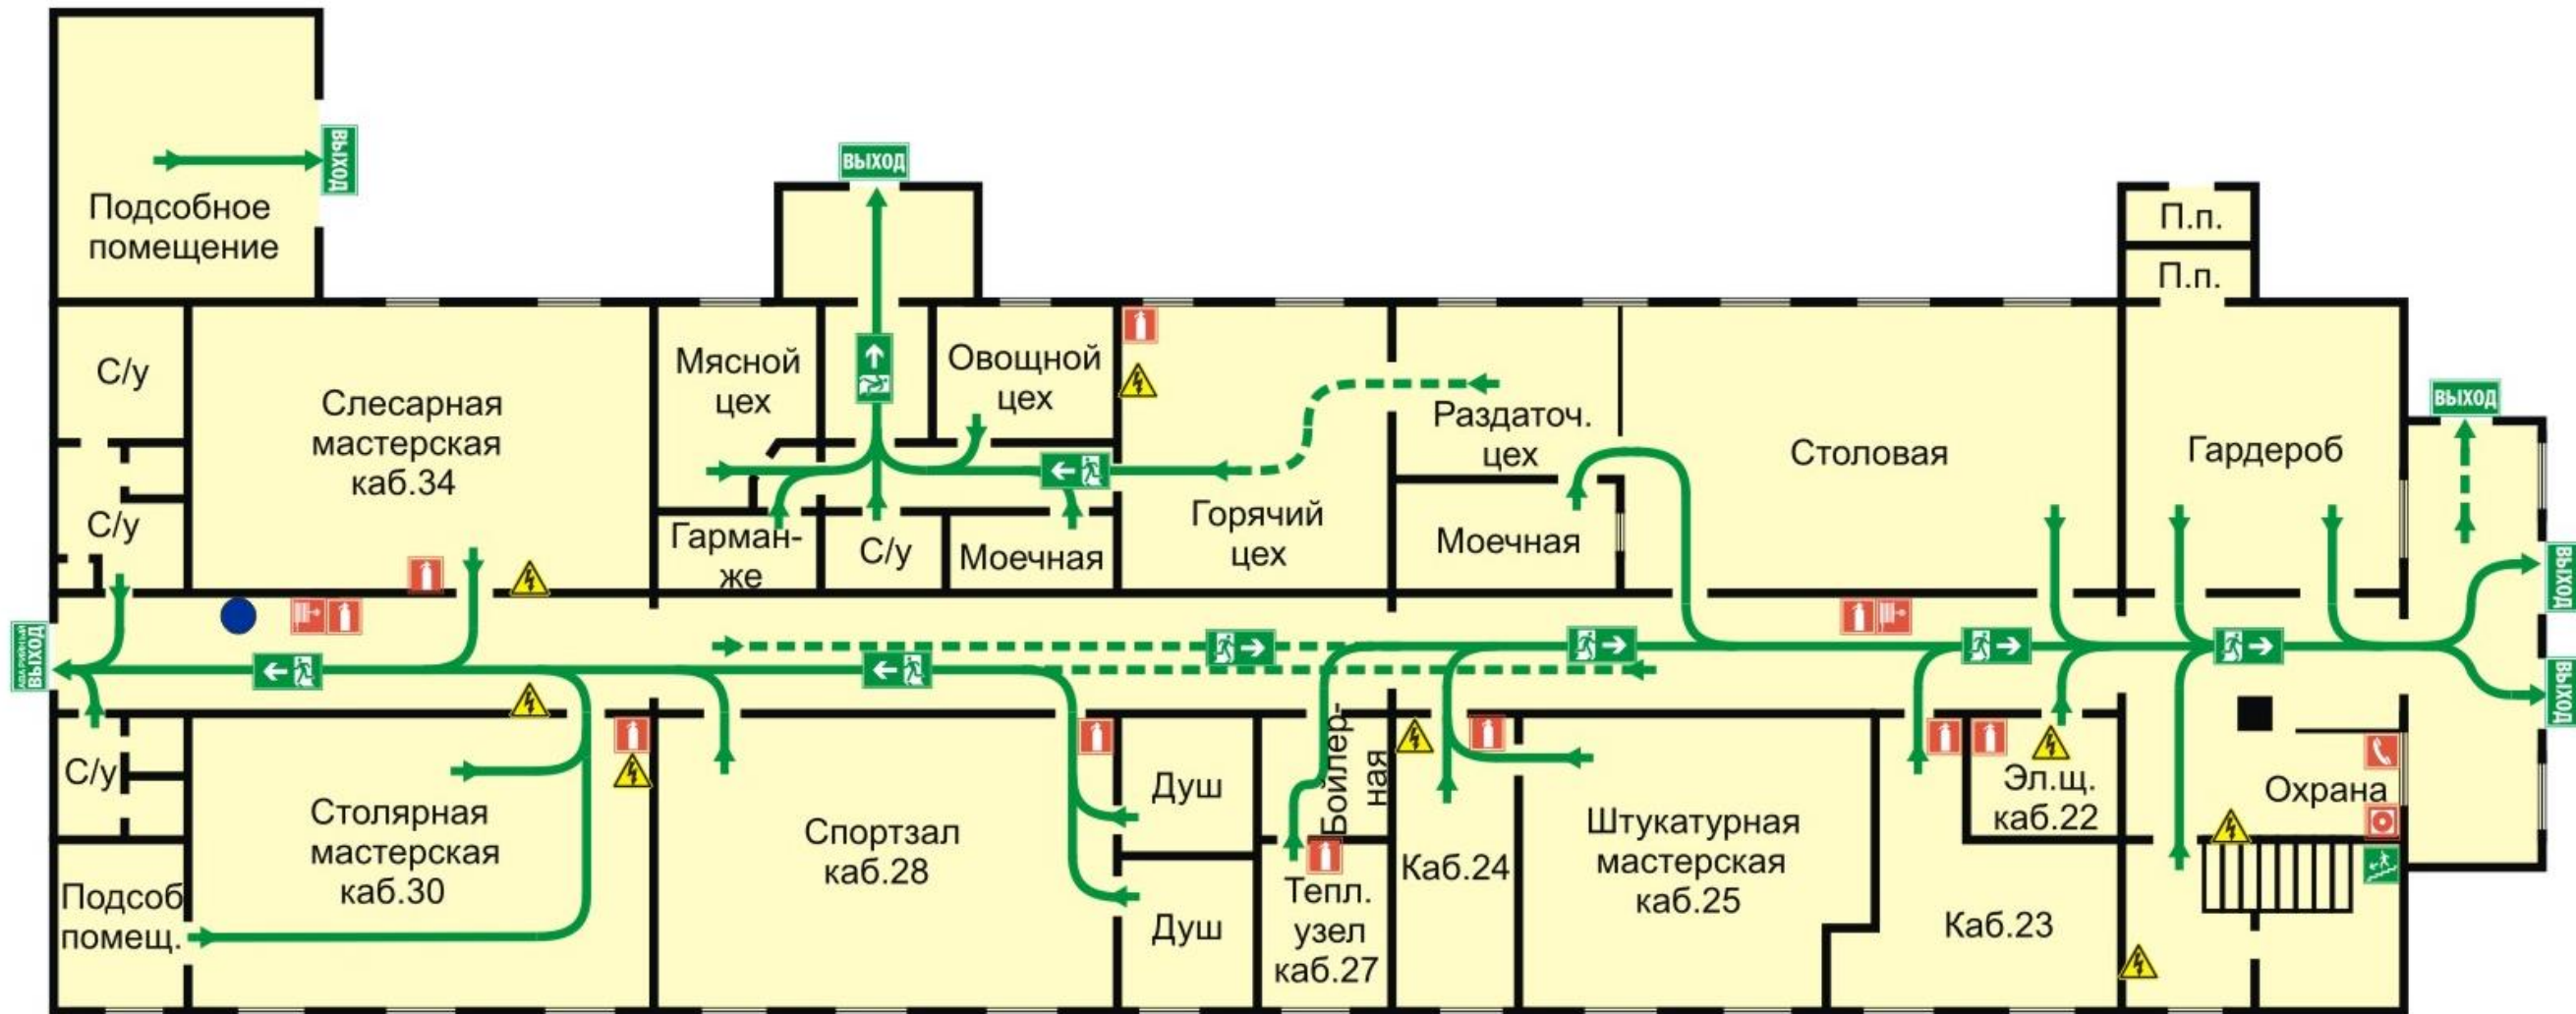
ВЫХОД

Подсобное помещение

ВЫХОД

П.п.

П.п.

С/у

Слесарная мастерская каб.34

Мясной цех

Овощной цех

Раздаточ. цех

Столовая

Гардероб

ВЫХОД

С/у

Гарман-же

С/у

Моечная

Горячий цех

Моечная

ВЫХОД

АВАРИЙНЫЙ ВЫХОД

ВЫХОД

С/у

Столярная мастерская каб.30

Спортзал каб.28

Душ

Бойлер-ная

Каб.24

Штукатурная мастерская каб.25

Эл.щ. каб.22

Охрана

Подсоб помещ.

Душ

Тепл. узел каб.27

Каб.23